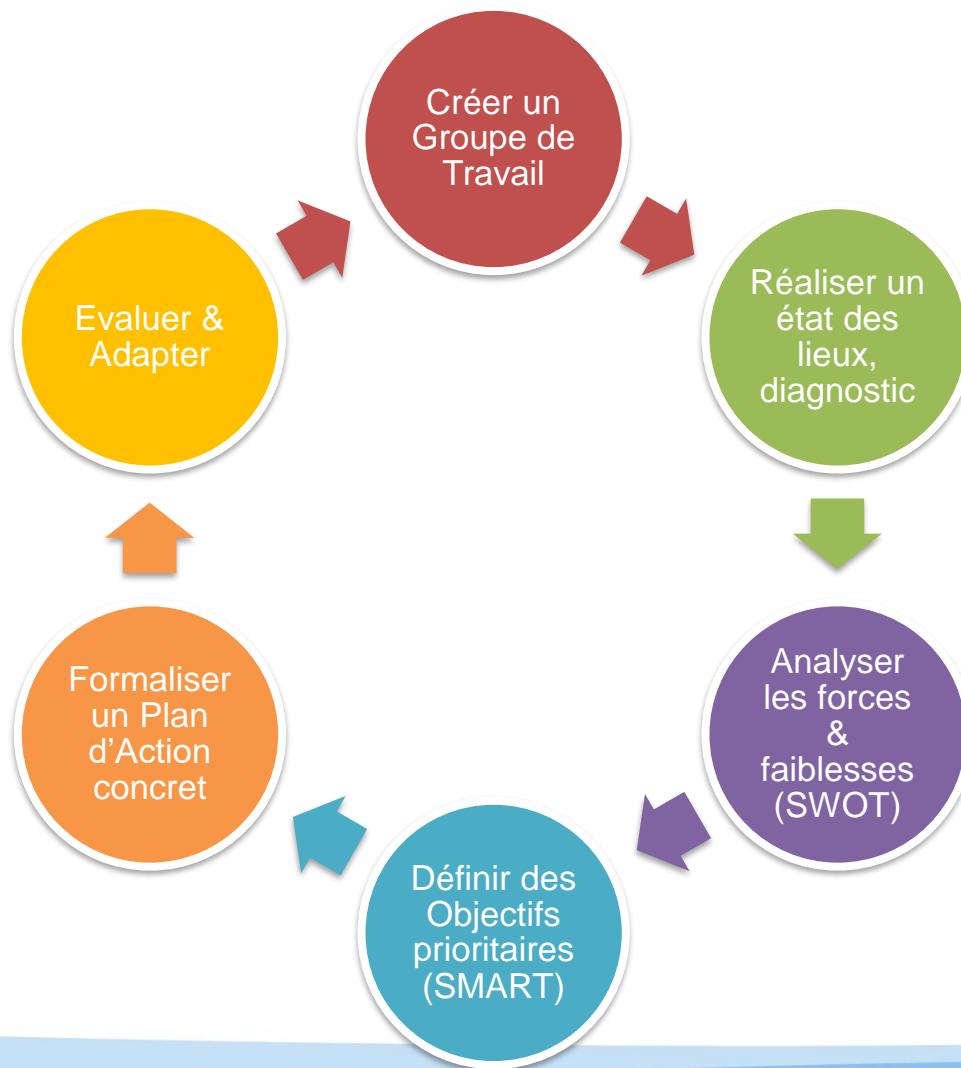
Créer un Groupe de Travail

Réaliser un état des lieux, diagnostic

Analyser les forces & faiblesses (SWOT)

Définir des Objectifs prioritaires (SMART)

Formaliser un Plan d’Action concret

Evaluer & Adapter